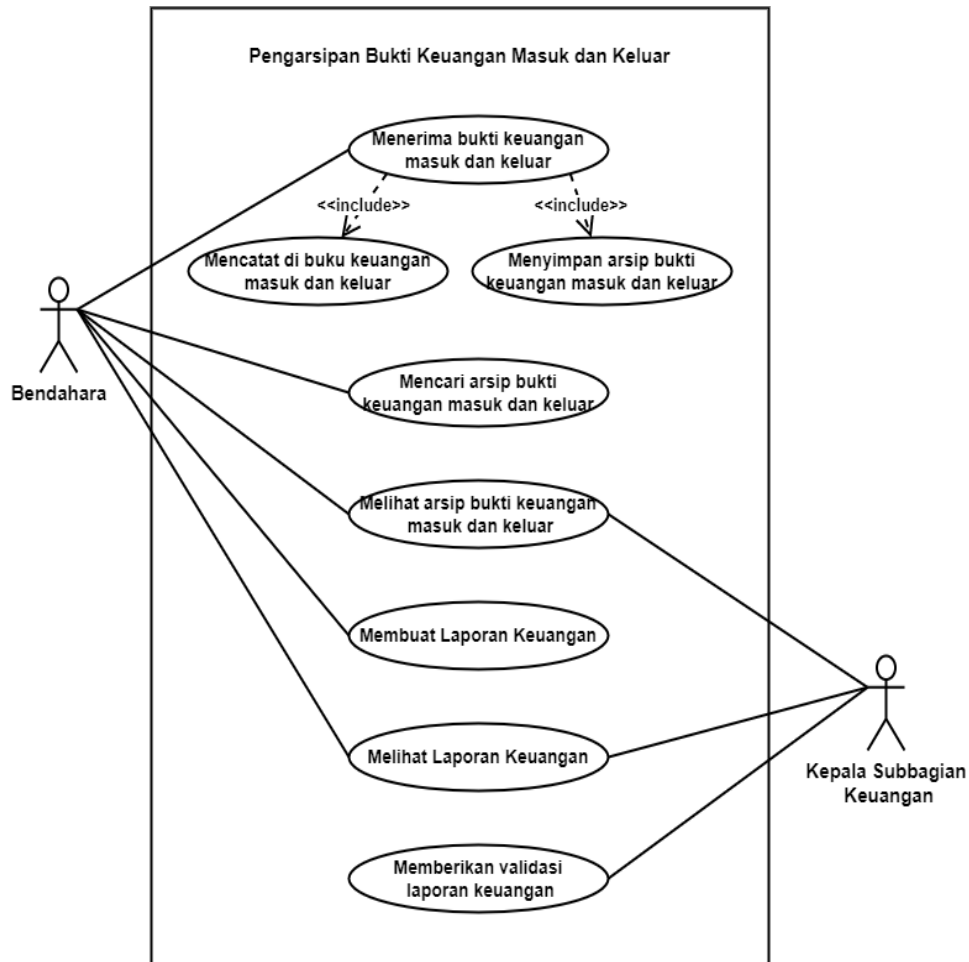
Pengarsipan Bukti Keuangan Masuk dan Keluar

Menerima bukti keuangan masuk dan keluar

<<include>>

<<include>>

Mencatat di buku keuangan masuk dan keluar

Menyimpan arsip bukti keuangan masuk dan keluar

Bendahara

Mencari arsip bukti keuangan masuk dan keluar

Melihat arsip bukti keuangan masuk dan keluar

Membuat Laporan Keuangan

Melihat Laporan Keuangan

Memberikan validasi laporan keuangan

Kepala Subbagian Keuangan